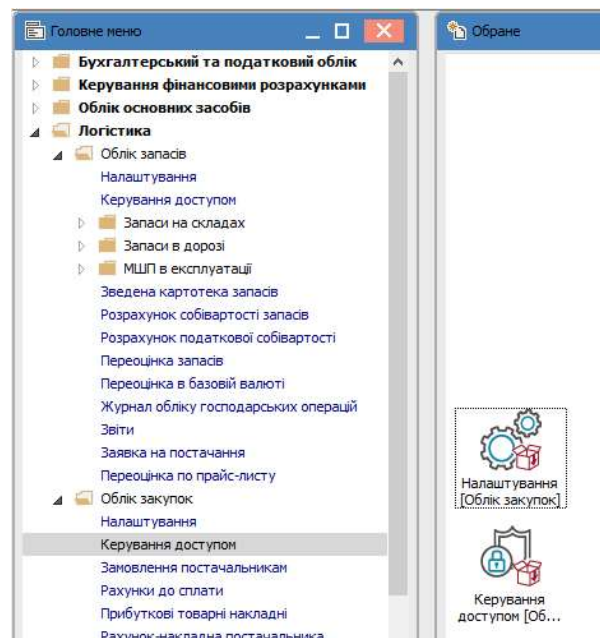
Головне меню

Бухгалтерський та податковий облік
Керування фінансовими розрахунками
Облік основних засобів
Логістика
Облік запасів
Налаштування
Керування доступом
Запаси на складах
Запаси в дорозі
МШП в експлуатації
Зведена картотека запасів
Розрахунок собівартості запасів
Розрахунок податкової собівартості
Переоцінка запасів
Переоцінка в базовій валюті
Журнал обліку господарських операцій
Звіти
Заявка на постачання
Переоцінка по прайс-листу
Облік закупок
Налаштування
Керування доступом
Замовлення постачальникам
Рахунки до сплати
Прибуткові товарні накладні
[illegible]

Обране

Налаштування [Облік закупок]

Керування доступом [Об...